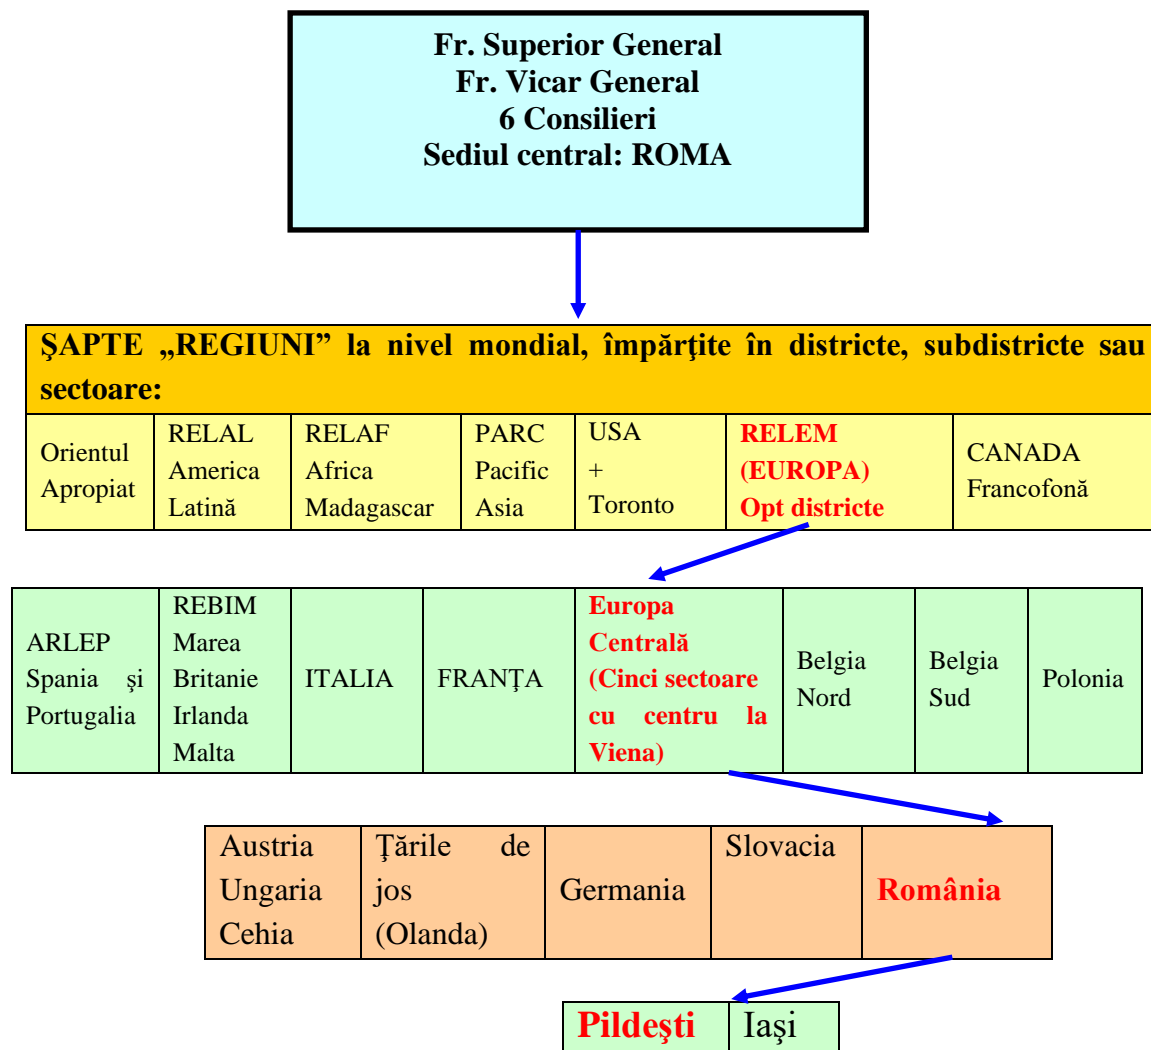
Fr. Superior General
Fr. Vicar General
6 Consilieri
Sediul central: ROMA

ŞAPTE „REGIUNI” la nivel mondial, împărţite în districte, subdistricte sau sectoare:

| Orientul Apropiat | RELAL America Latină | RELAF Africa Madagascar | PARC Pacific Asia | USA + Toronto | RELEM (EUROPA) Opt districte | CANADA Francofonă |
|---|---|---|---|---|---|---|

| ARLEP Spania şi Portugalia | REBIM Marea Britanie Irlanda Malta | ITALIA | FRANŢA | Europa Centrală (Cinci sectoare cu centru la Viena) | Belgia Nord | Belgia Sud | Polonia |
|---|---|---|---|---|---|---|---|

| Austria Ungaria Cehia | Ţările de jos (Olanda) | Germania | Slovacia | România |
|---|---|---|---|---|

| Pildeşti | Iaşi |
|---|---|